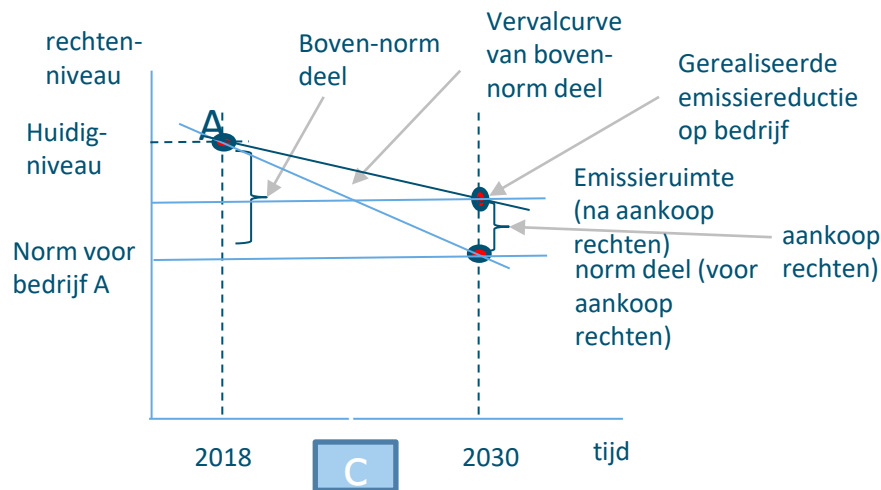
rechtenniveau

Boven-norm deel

Vervalcurve van bovennorm deel

Gerealiseerde emissiereductie op bedrijf

A

Huidigniveau

Emissieruimte (na aankoop rechten)

aankoop rechten)

Norm voor bedrijf A

norm deel (voor aankoop rechten)

2018

C

2030

tijd